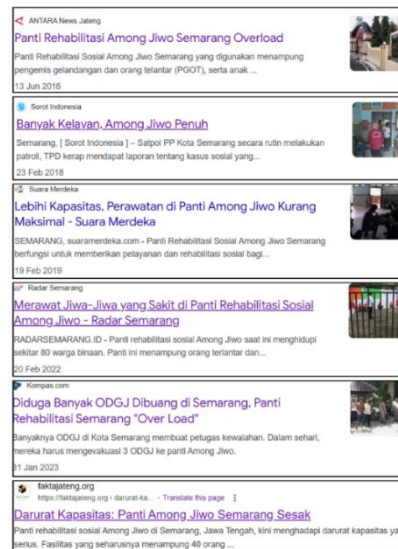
ANTARA News Jateng
Panti Rehabilitasi Among Jiwo Semarang Overload
Panti Rehabilitasi Sosial Among Jiwo Semarang yang digunakan menampung pengemis gelandangan dan orang telantar (PGOT), serta anak ...
13 Jun 2016

Sorot Indonesia
Banyak Kelayan, Among Jiwo Penuh
Semarang, [ Sorot Indonesia ] – Satpol PP Kota Semarang secara rutin melakukan patroli, TPD kerap mendapat laporan tentang kasus sosial yang...
23 Feb 2018

Suara Merdeka
Lebihi Kapasitas, Perawatan di Panti Among Jiwo Kurang Maksimal - Suara Merdeka
SEMARANG, suaramerdeka.com - Panti Rehabilitasi Sosial Among Jiwo Semarang berfungsi untuk memberikan pelayanan dan rehabilitasi sosial bagi...
19 Feb 2019

Radar Semarang
Merawat Jiwa-Jiwa yang Sakit di Panti Rehabilitasi Sosial Among Jiwo - Radar Semarang
RADARSEMARANG.ID - Panti rehabilitasi sosial Among Jiwo saat ini menghidupi sekitar 80 warga binaan. Panti ini menampung orang terlantar dan...
20 Feb 2022

Kompas.com
Diduga Banyak ODGJ Dibuang di Semarang, Panti Rehabilitasi Semarang "Over Load"
Banyaknya ODGJ di Kota Semarang membuat petugas kewalahan. Dalam sehari, mereka harus mengevakuasi 3 ODGJ ke panti Among Jiwo.
31 Jan 2023

faktajateng.org
https://faktajateng.org › darurat-ka... · Translate this page ⋮
Darurat Kapasitas: Panti Among Jiwo Semarang Sesak
Panti rehabilitasi sosial Among Jiwo di Semarang, Jawa Tengah, kini menghadapi darurat kapasitas yang serius. Fasilitas yang seharusnya menampung 40 orang ...